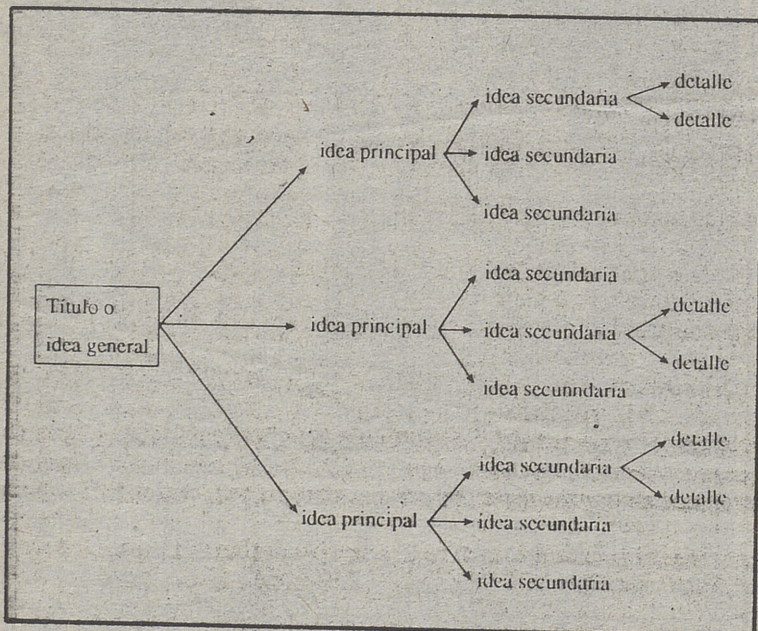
Título o idea general

idea principal
idea secundaria
detalle
detalle
idea secundaria
idea secundaria

idea principal
idea secundaria
idea secundaria
detalle
detalle
idea secunndaria

idea principal
idea secundaria
detalle
detalle
idea secundaria
idea secundaria